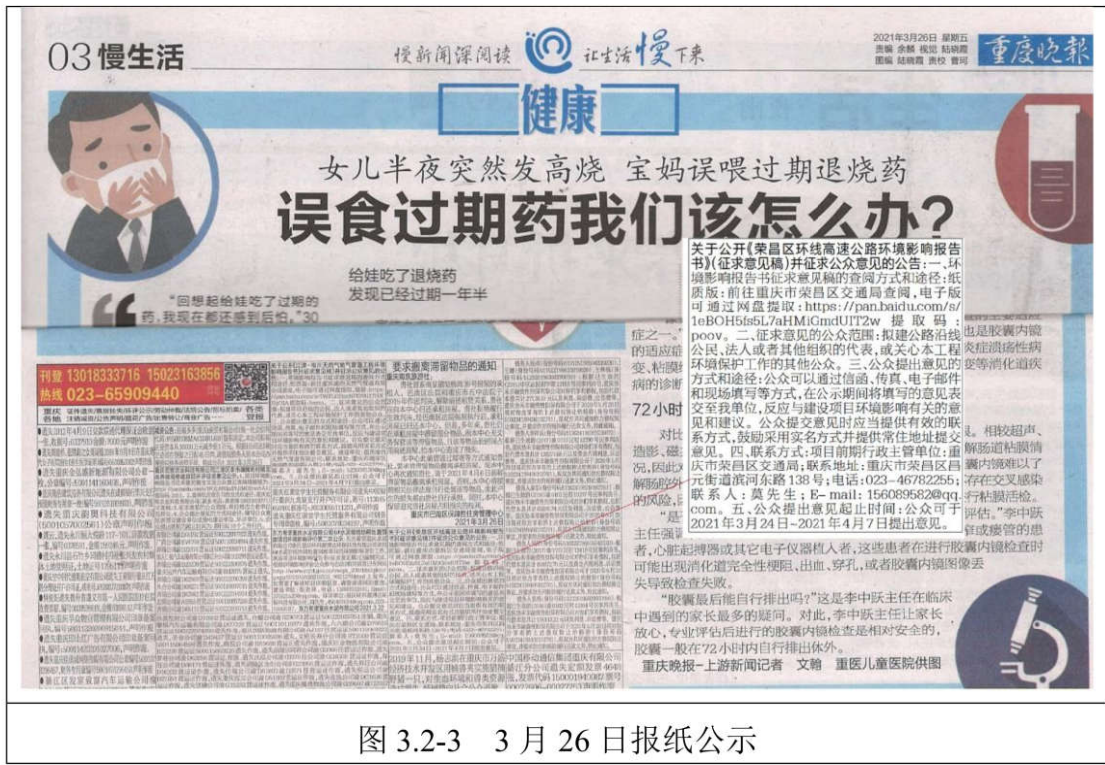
03 慢生活

慢新闻深阅读 让生活慢下来

2021年3月26日 星期五
责编 余麟 视觉 陆晓霞
图编 陆晓霞 责校 曾珂

重庆晚报

健康

女儿半夜突然发高烧 宝妈误喂过期退烧药

误食过期药我们该怎么办？

给娃吃了退烧药
发现已经过期一年半

"回想起给娃吃了过期的药，我现在都还感到后怕。"30

关于公开《荣昌区环线高速公路环境影响报告书》（征求意见稿）并征求公众意见的公告：一、环境影响报告书征求意见稿的查阅方式和途径：纸质版：前往重庆市荣昌区交通局查阅，电子版可通过网盘提取：https://pan.baidu.com/s/1eBOH5fs5L7aHMiCmdUIT2w 提取码：poov。二、征求意见的公众范围：拟建公路沿线公民、法人或者其他组织的代表，或关心本工程环境保护工作的其他公众。三、公众提出意见的方式和途径：公众可以通过信函、传真、电子邮件和现场填写等方式，在公示期间将填写的意见表交至我单位，反应与建设项目环境影响有关的意见和建议。公众提交意见时应当提供有效的联系方式，鼓励采用实名方式并提供常住地址提交意见。四、联系方式：项目前期行政主管单位：重庆市荣昌区交通局；联系地址：重庆市荣昌区昌元街道滨河东路138号；电话：023-46782255；联系人：莫先生；E-mail：156089582@qq.com。五、公众提出意见起止时间：公众可于2021年3月24日-2021年4月7日提出意见。

刊登 13018333716 15023163856
热线 023-65909440

要求搬离滞留物品的通知

症之一。也是胶囊内镜的适应症……炎症溃疡性病变、粘膜……变等消化道疾病的诊断

72小时

对比……相较超声、造影、磁……解肠道粘膜情况，因此……囊内镜难以了解肠腔外……存在交叉感染的风险……行粘膜活检。

"是……评估。"李中跃主任强调……窄或瘘管的患者，心脏起搏器或其它电子仪器植入者，这些患者在进行胶囊内镜检查时可能出现消化道完全性梗阻、出血、穿孔，或者胶囊内镜图像丢失导致检查失败。

"胶囊最后能自行排出吗？"这是李中跃主任在临床中遇到的家长最多的疑问。对此，李中跃主任让家长放心，专业评估后进行的胶囊内镜检查是相对安全的，胶囊一般在72小时内自行排出体外。

重庆晚报-上游新闻记者 文翰 重医儿童医院供图

2021年3月26日

图 3.2-3 3 月 26 日报纸公示